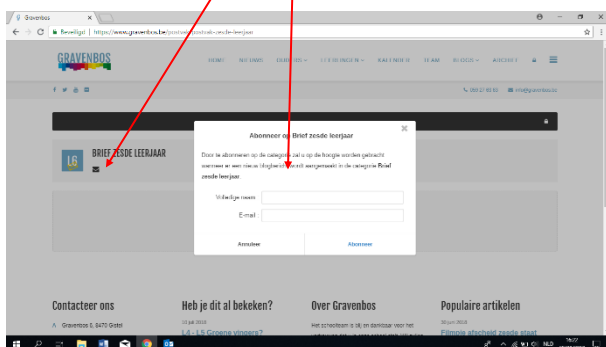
Gravenbos
Beveiligd | https://www.gravenbos.be/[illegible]-zesde-leerjaar

GRAVENBOS
HOME NIEUWS DIENSTEN LEERLINGEN KALENDER TEAM BLOGS ARCHIEF

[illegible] info@gravenbos.be

L6
BRIEF ZESDE LEERJAAR

Abonneer op Brief zesde leerjaar

Door te abonneren op de categorie zal u op de hoogte worden gebracht wanneer er een nieuw blogbericht wordt aangemaakt in de categorie Brief zesde leerjaar.

Volledige naam
E-mail

Annuleer
Abonneer

Contacteer ons
Gravenbos 8, 8470 Gistel

Heb je dit al bekeken?
L4 - L5 Groene vingers?

Over Gravenbos
Het schoolteam is blij en dankbaar voor het

Populaire artikelen
Filmpje afscheid zesde staat

NLD